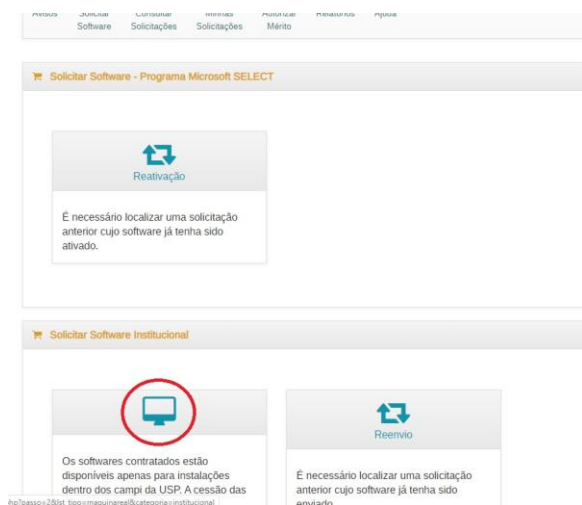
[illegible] Solicitar Software Consultar Solicitações Minhas Solicitações Autorizar Mérito Relatórios Ajuda

Solicitar Software - Programa Microsoft SELECT

Reativação

É necessário localizar uma solicitação anterior cujo software já tenha sido ativado.

Solicitar Software Institucional

Os softwares contratados estão disponíveis apenas para instalações dentro dos campi da USP. A cessão das

Reenvio

É necessário localizar uma solicitação anterior cujo software já tenha sido enviado.

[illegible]hp?passo=2&lst_tipo=maquinareal&categoria=institucional